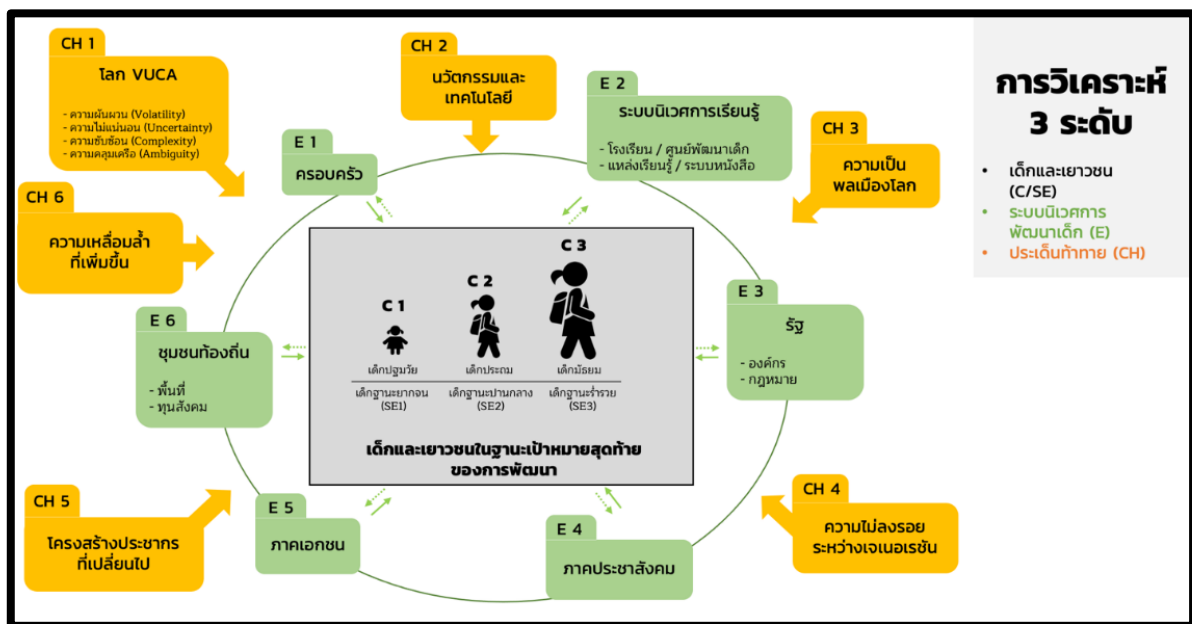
CH 1

โลก VUCA

- ความผันผวน (Volatility)
- ความไม่แน่นอน (Uncertainty)
- ความซับซ้อน (Complexity)
- ความคลุมเครือ (Ambiguity)

CH 2

นวัตกรรมและเทคโนโลยี

E 2

ระบบนิเวศการเรียนรู้

- โรงเรียน / ศูนย์พัฒนาเด็ก
- แหล่งเรียนรู้ / ระบบหนังสือ

CH 3

ความเป็นพลเมืองโลก

E 1

ครอบครัว

CH 6

ความเหลื่อมล้ำที่เพิ่มขึ้น

C 3

C 2

C 1

เด็กปฐมวัย

เด็กประถม

เด็กมัธยม

เด็กฐานะยากจน (SE1)

เด็กฐานะปานกลาง (SE2)

เด็กฐานะร่ำรวย (SE3)

เด็กและเยาวชนในฐานะเป้าหมายสุดท้ายของการพัฒนา

E 6

ชุมชนท้องถิ่น

- พื้นที่
- ทุนสังคม

E 3

รัฐ

- องค์กร
- กฎหมาย

การวิเคราะห์ 3 ระดับ

• เด็กและเยาวชน (C/SE)
• ระบบนิเวศการพัฒนาเด็ก (E)
• ประเด็นท้าทาย (CH)

CH 5

โครงสร้างประชากรที่เปลี่ยนไป

E 5

ภาคเอกชน

E 4

ภาคประชาสังคม

CH 4

ความไม่ลงรอยระหว่างเจเนอเรชัน